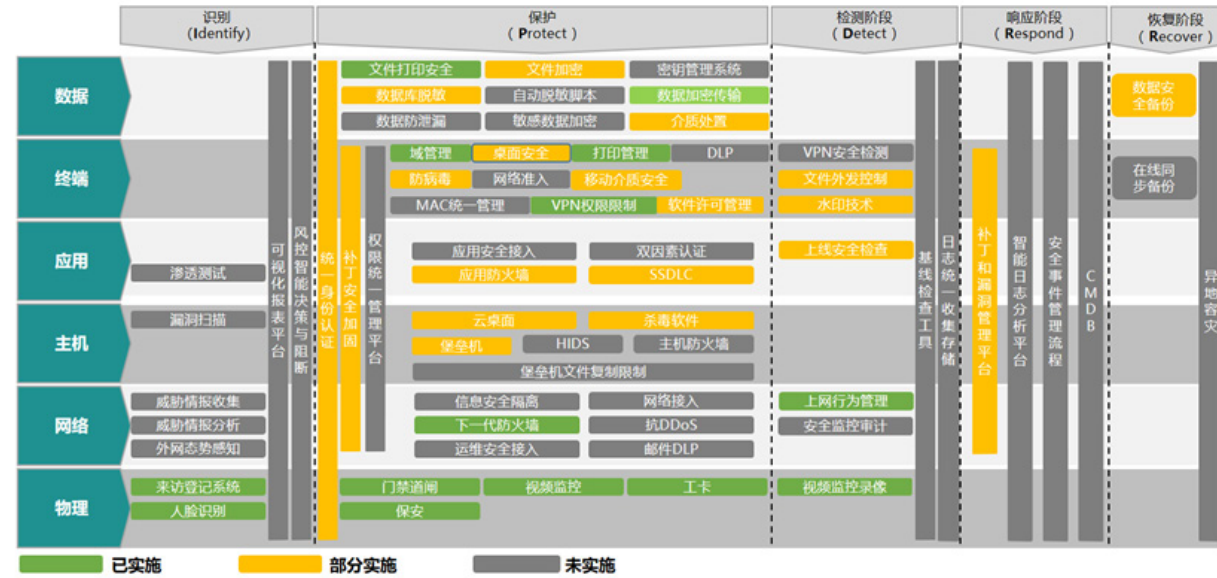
识别
(Identify)

保护
(Protect)

检测阶段
(Detect)

响应阶段
(Respond)

恢复阶段
(Recover)

数据
终端
应用
主机
网络
物理

渗透测试
漏洞扫描
威胁情报收集
威胁情报分析
外网态势感知
来访登记系统
人脸识别

可视化报表平台
风控智能决策与阻断
统一身份认证
补丁安全加固
权限统一管理平台

文件打印安全
文件加密
密钥管理系统
数据库脱敏
自动脱敏脚本
数据加密传输
数据防泄漏
敏感数据加密
介质处置

域管理
桌面安全
打印管理
DLP
防病毒
网络准入
移动介质安全
MAC统一管理
VPN权限限制
软件许可管理

应用安全接入
双因素认证
应用防火墙
SSDLC

云桌面
杀毒软件
堡垒机
HIDS
主机防火墙
堡垒机文件复制限制

信息安全隔离
网络接入
下一代防火墙
抗DDoS
运维安全接入
邮件DLP

门禁通闸
视频监控
工卡
保安

VPN安全检测
文件外发控制
水印技术
上线安全检查
上网行为管理
安全监控审计
视频监控录像

基线检查工具
日志统一收集存储

补丁和漏洞管理平台
智能日志分析平台
安全事件管理流程
CMDB

数据安全备份
在线同步备份
异地容灾

已实施
部分实施
未实施